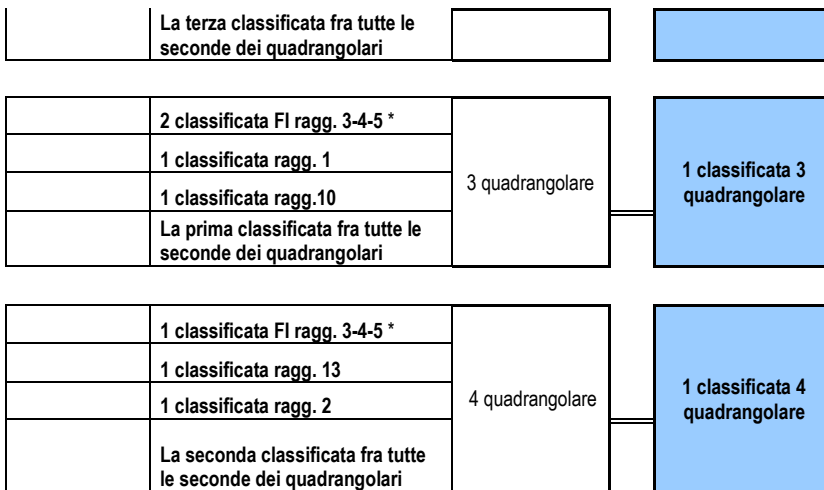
| | La terza classificata fra tutte le seconde dei quadrangolari | | |
|---|---|---|---|

| | 2 classificata FI ragg. 3-4-5 * | 3 quadrangolare | 1 classificata 3 quadrangolare |
|---|---|---|---|
| | 1 classificata ragg. 1 | | |
| | 1 classificata ragg.10 | | |
| | La prima classificata fra tutte le seconde dei quadrangolari | | |

| | 1 classificata FI ragg. 3-4-5 * | 4 quadrangolare | 1 classificata 4 quadrangolare |
|---|---|---|---|
| | 1 classificata ragg. 13 | | |
| | 1 classificata ragg. 2 | | |
| | La seconda classificata fra tutte le seconde dei quadrangolari | | |